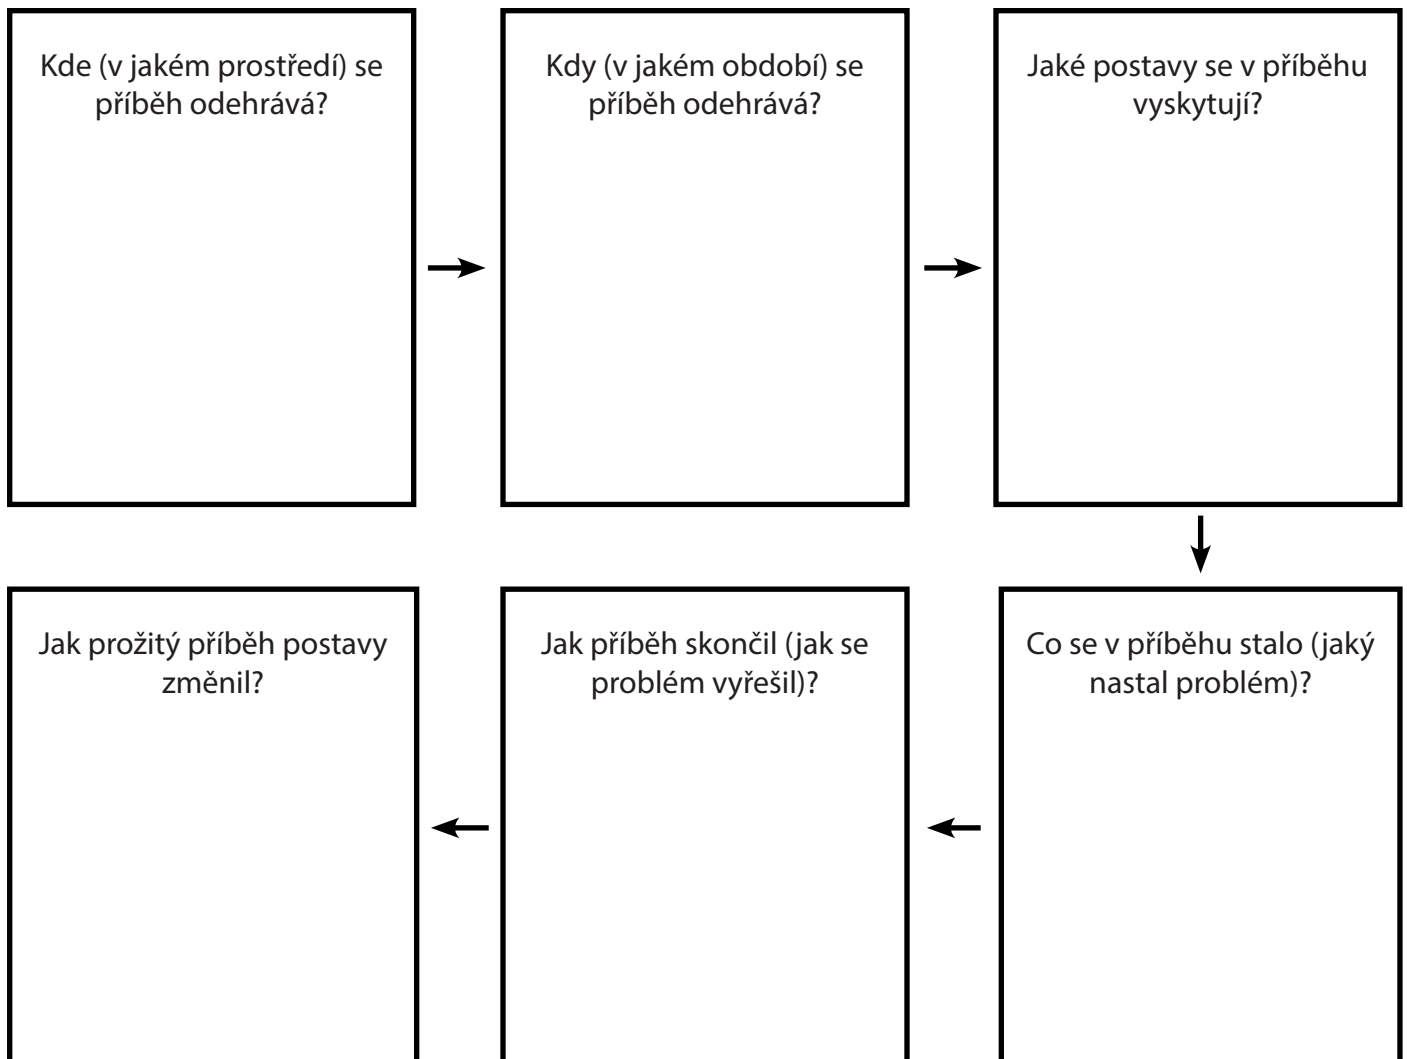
Kde (v jakém prostředí) se příběh odehrává?

Kdy (v jakém období) se příběh odehrává?

Jaké postavy se v příběhu vyskytují?

Co se v příběhu stalo (jaký nastal problém)?

Jak příběh skončil (jak se problém vyřešil)?

Jak prožitý příběh postavy změnil?